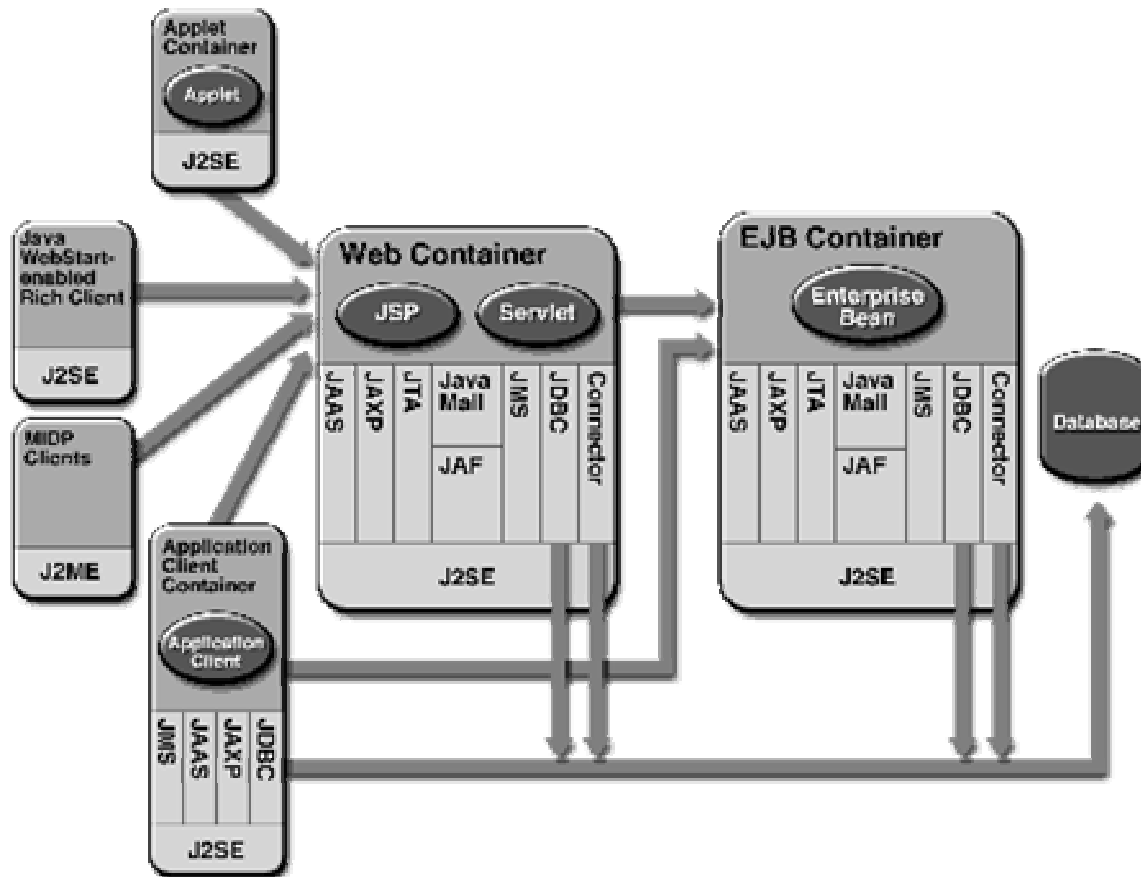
Applet Container

Applet

J2SE

Java WebStart-enabled Rich Client

J2SE

MIDP Clients

J2ME

Web Container

JSP

Servlet

JAAS

JAXP

JTA

Java Mail

JAF

JMS

JDBC

Connector

J2SE

EJB Container

Enterprise Bean

JAAS

JAXP

JTA

Java Mail

JAF

JMS

JDBC

Connector

J2SE

Database

Application Client Container

Application Client

JMS

JAAS

JAXP

JDBC

J2SE